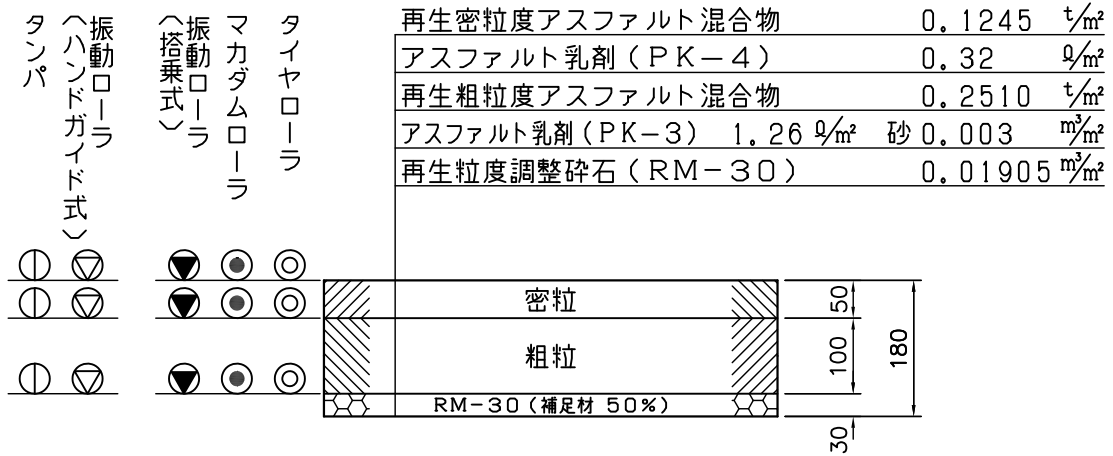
タンパ
振動ローラ（ハンドガイド式）
振動ローラ（搭乗式）
マカダムローラ
タイヤローラ

再生密粒度アスファルト混合物 0.1245 t/m²
アスファルト乳剤（PK−4） 0.32 ℓ/m²
再生粗粒度アスファルト混合物 0.2510 t/m²
アスファルト乳剤（PK−3） 1.26 ℓ/m² 砂 0.003 m³/m²
再生粒度調整砕石（RM−30） 0.01905 m³/m²

密粒
粗粒
RM−30（補足材 50%）

50
100
180
30